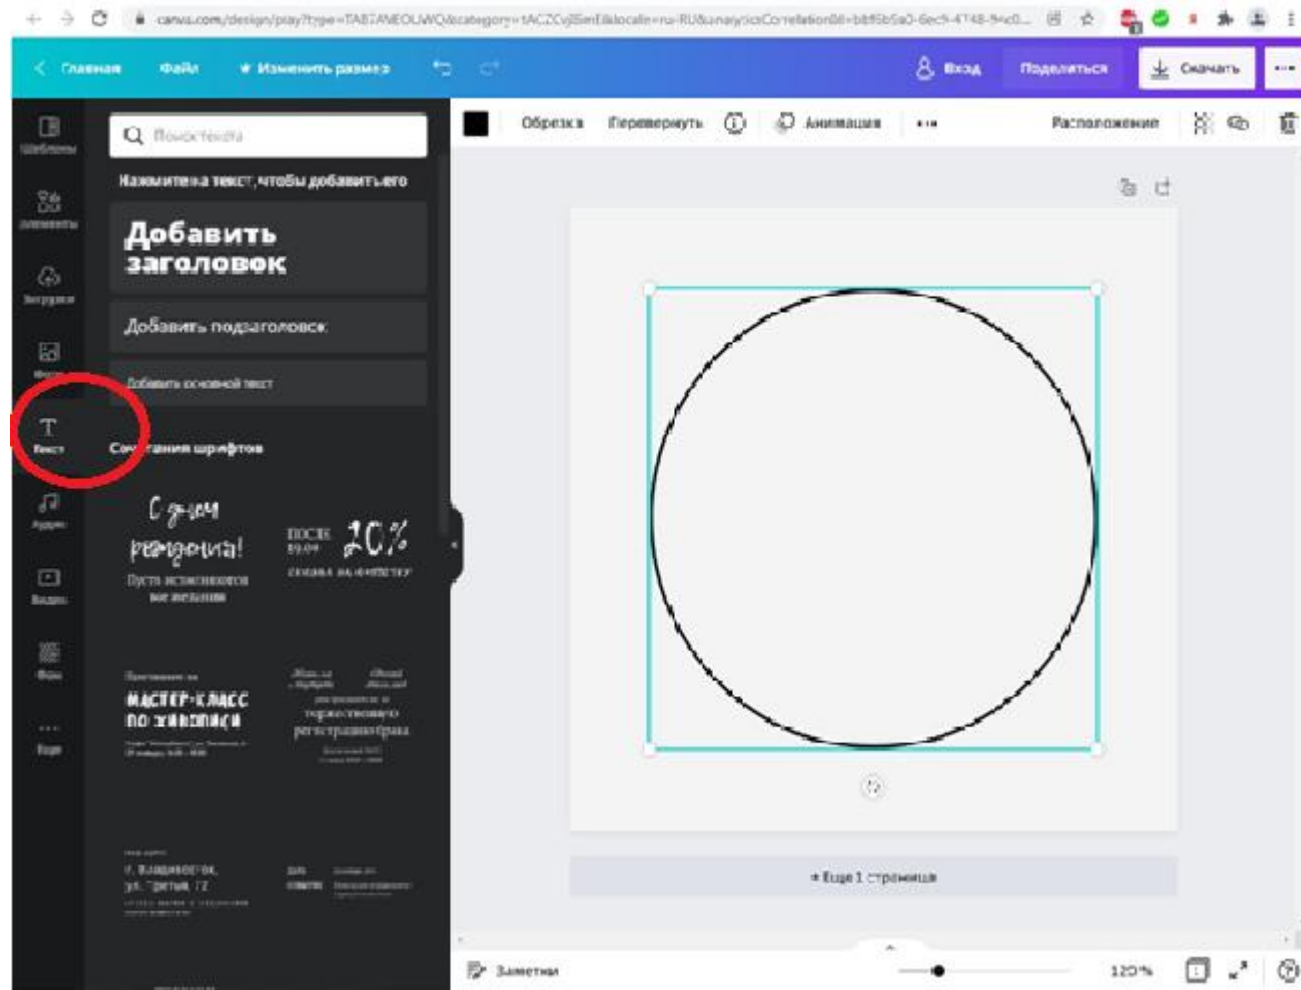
canva.com/design/play?type=TABTANEOLWQ&category=tACZCvjBSmE&locale=ru-RU&analyticsCorrelationId=bbf6b5a0-6ec9-4748-9ec0...

Главная Файл Изменить размер

Вход Поделиться Скачать ...

Обрезка Перевернуть Анимация ... Расположение

Шаблоны
Элементы
Загрузки
Фото
Текст
Аудио
Видео
Фоны
Еще

Поиск текста

Нажмите на текст, чтобы добавить его

Добавить заголовок

Добавить подзаголовок

Добавить основной текст

Сочетания шрифтов

С днем рождения!
Пусть исполняются все желания

после 19.04 20%
скидка на фитнес

Приглашаем на
МАСТЕР-КЛАСС ПО ЖИВОПИСИ

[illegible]

г. Владивосток, ул. Светлая, 12

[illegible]

+ Еще 1 страница

Заметки

120%